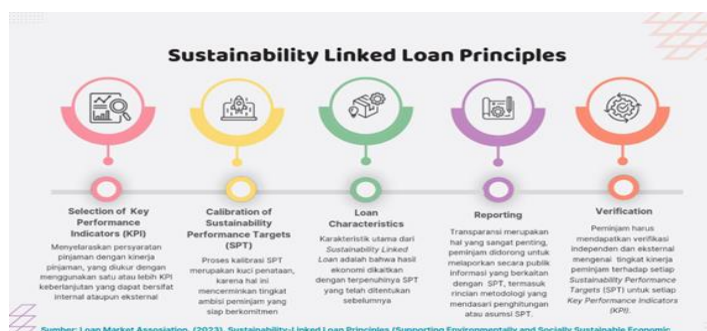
Sustainability Linked Loan Principles

Selection of Key Performance Indicators (KPI)

Menyelaraskan persyaratan pinjaman dengan kinerja pinjaman, yang diukur dengan menggunakan satu atau lebih KPI keberlanjutan yang dapat bersifat internal ataupun eksternal

Calibration of Sustainability Performance Targets (SPT)

Proses kalibrasi SPT merupakan kuci penataan, karena hal ini mencerminkan tingkat ambisi peminjam yang siap berkomitmen

Loan Characteristics

Karakteristik utama dari *Sustainability Linked Loan* adalah bahwa hasil ekonomi dikaitkan dengan terpenuhinya SPT yang telah ditentukan sebelumnya

Reporting

Transparansi merupakan hal yang sangat penting, peminjam didorong untuk melaporkan secara publik informasi yang berkaitan dengan SPT, termasuk rincian metodologi yang mendasari penghitungan atau asumsi SPT.

Verification

Peminjam harus mendapatkan verifikasi independen dan eksternal mengenai tingkat kinerja peminjam terhadap setiap *Sustainability Performance Targets* (SPT) untuk setiap *Key Performance Indicators* (KPI).

Sumber: Loan Market Association. (2023). Sustainability-Linked Loan Principles (Supporting Environmentally and Socially Sustainable Economic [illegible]